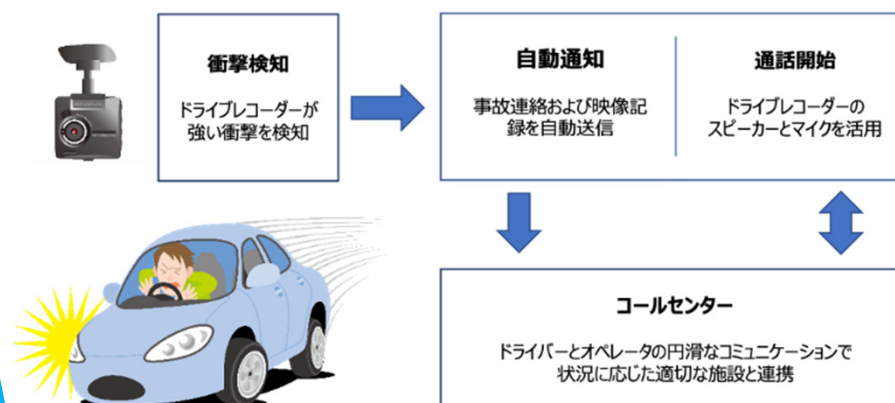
衝撃検知

ドライブレコーダーが強い衝撃を検知

自動通知

事故連絡および映像記録を自動送信

通話開始

ドライブレコーダーのスピーカーとマイクを活用

コールセンター

ドライバーとオペレータの円滑なコミュニケーションで状況に応じた適切な施設と連携